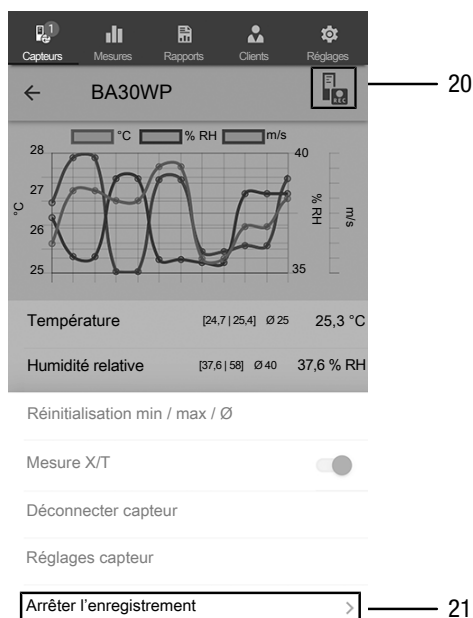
1
Capteurs Mesures Rapports Clients Réglages

← BA30WP

20

°C % RH m/s

28
27
26
25

°C

40
35

% RH

m/s

Température [24,7 | 25,4] Ø 25 25,3 °C

Humidité relative [37,6 | 58] Ø 40 37,6 % RH

Réinitialisation min / max / Ø

Mesure X/T

Déconnecter capteur

Réglages capteur

Arrêter l'enregistrement >

21